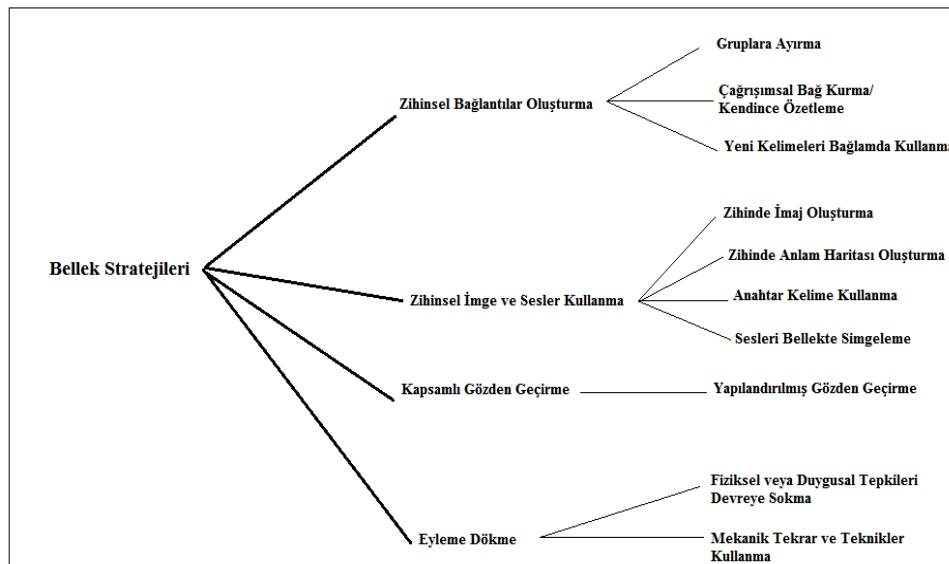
Bellek Stratejileri

Zihinsel Bağlantılar Oluşturma

Gruplara Ayırma

Çağrışımsal Bağ Kurma/ Kendince Özetleme

Yeni Kelimeleri Bağlamda Kullanm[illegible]

Zihinsel İmge ve Sesler Kullanma

Zihinde İmaj Oluşturma

Zihinde Anlam Haritası Oluşturma

Anahtar Kelime Kullanma

Sesleri Bellekte Simgeleme

Kapsamlı Gözden Geçirme

Yapılandırılmış Gözden Geçirme

Eyleme Dökme

Fiziksel veya Duygusal Tepkileri Devreye Sokma

Mekanik Tekrar ve Teknikler Kullanma